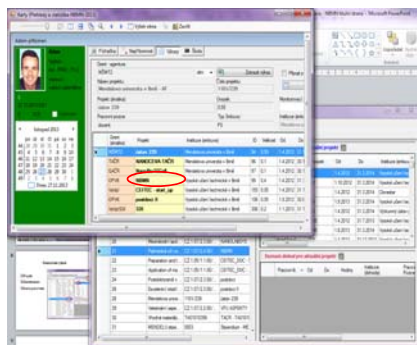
Karty (Přehledy a statistiky WAVA 2011)

Výběr stránky

WAVA - Microsoft PowerPoint

Zdroje podrobnosti

Přehledy

Nepřítomnost

Úkony

Škola

Osobní agentura

NÁRODNÍ

Zdroje agentury

Zdroje projektu

Mendelova univerzita v Brně

Zdroj projektu

1.9.2012

listopad 2012

Dnes: 21.11.2012

| Zdroj (úvazek) | Projekt | Instituce (příslušná) |
|---|---|---|
| NÁRODNÍ | zatím 3358 | Mendelova univerzita v Brně |
| ČAČR | NANOCEVA ČAČR | Mendelova univerzita v Brně |
| ČAČR | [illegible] | Mendelova univerzita v Brně |
| OPVK | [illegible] | Vysoké učení technické v Brně |
| NÁRODNÍ | OBYTEC - start_up | Vysoké učení technické v Brně |
| OPVK | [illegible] | Vysoké učení technické v Brně |
| ostatní | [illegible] | Mendelova univerzita v Brně |

Seznam aktuálních projektů

Seznam úvazků pro aktuální projekt

Mendelova univerzita